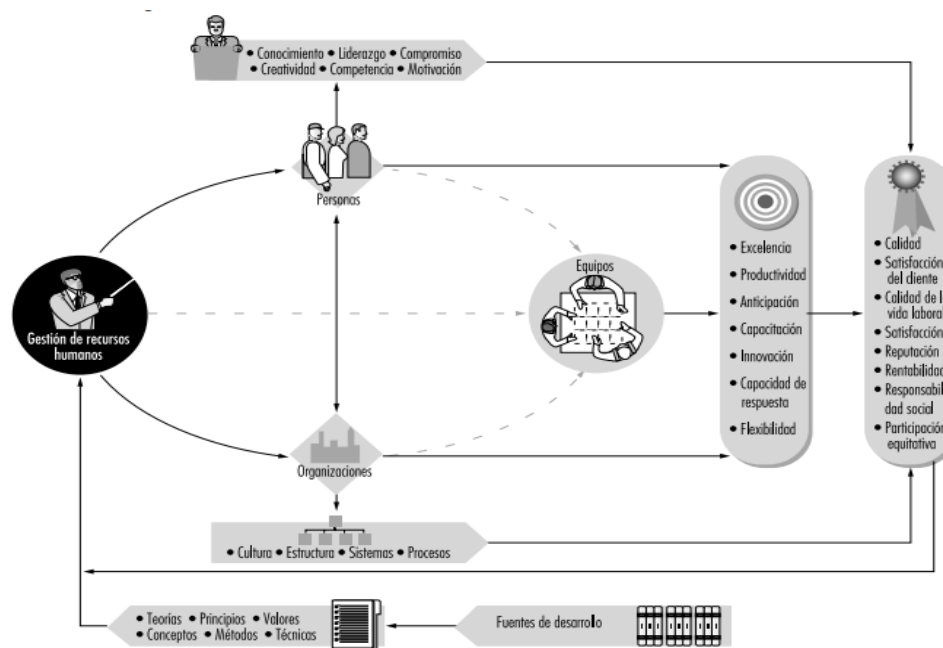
• Conocimiento • Liderazgo • Compromiso
• Creatividad • Competencia • Motivación

Personas

Gestión de recursos humanos

Equipos

• Excelencia
• Productividad
• Anticipación
• Capacitación
• Innovación
• Capacidad de respuesta
• Flexibilidad

• Calidad
• Satisfacción del cliente
• Calidad de l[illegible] vida labora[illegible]
• Satisfacción
• Reputación
• Rentabilidad
• Responsabil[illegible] dad social
• Participación equitativa

Organizaciones

• Cultura • Estructura • Sistemas • Procesos

• Teorías • Principios • Valores
• Conceptos • Métodos • Técnicas

Fuentes de desarrollo